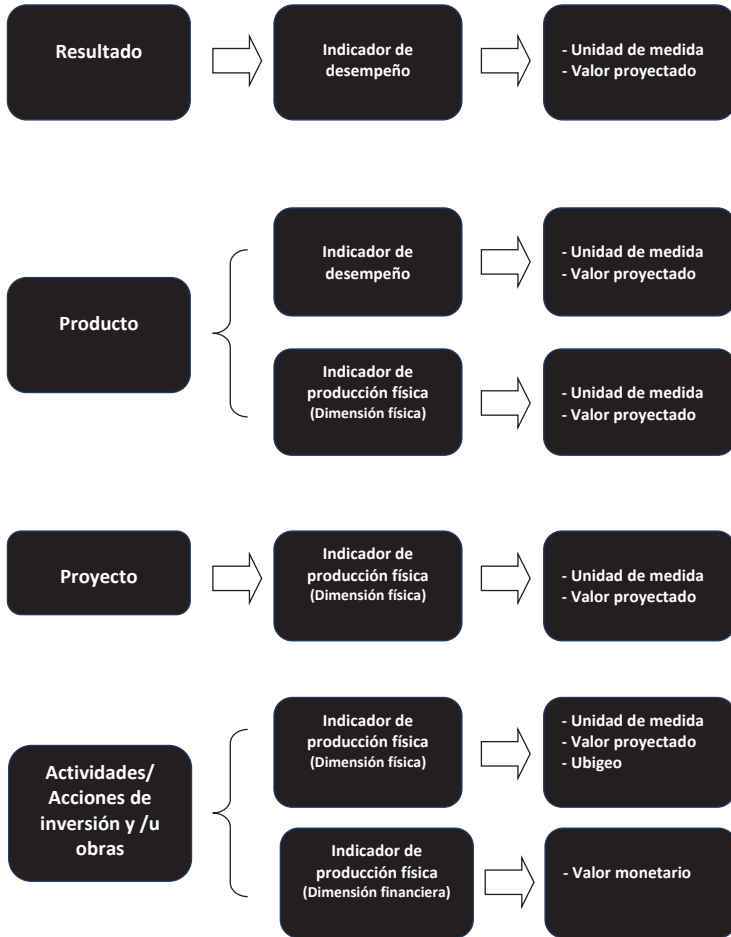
Resultado

Indicador de desempeño

- Unidad de medida
- Valor proyectado

Producto

Indicador de desempeño

- Unidad de medida
- Valor proyectado

Indicador de producción física (Dimensión física)

- Unidad de medida
- Valor proyectado

Proyecto

Indicador de producción física (Dimensión física)

- Unidad de medida
- Valor proyectado

Actividades/ Acciones de inversión y /u obras

Indicador de producción física (Dimensión física)

- Unidad de medida
- Valor proyectado
- Ubigeo

Indicador de producción física (Dimensión financiera)

- Valor monetario